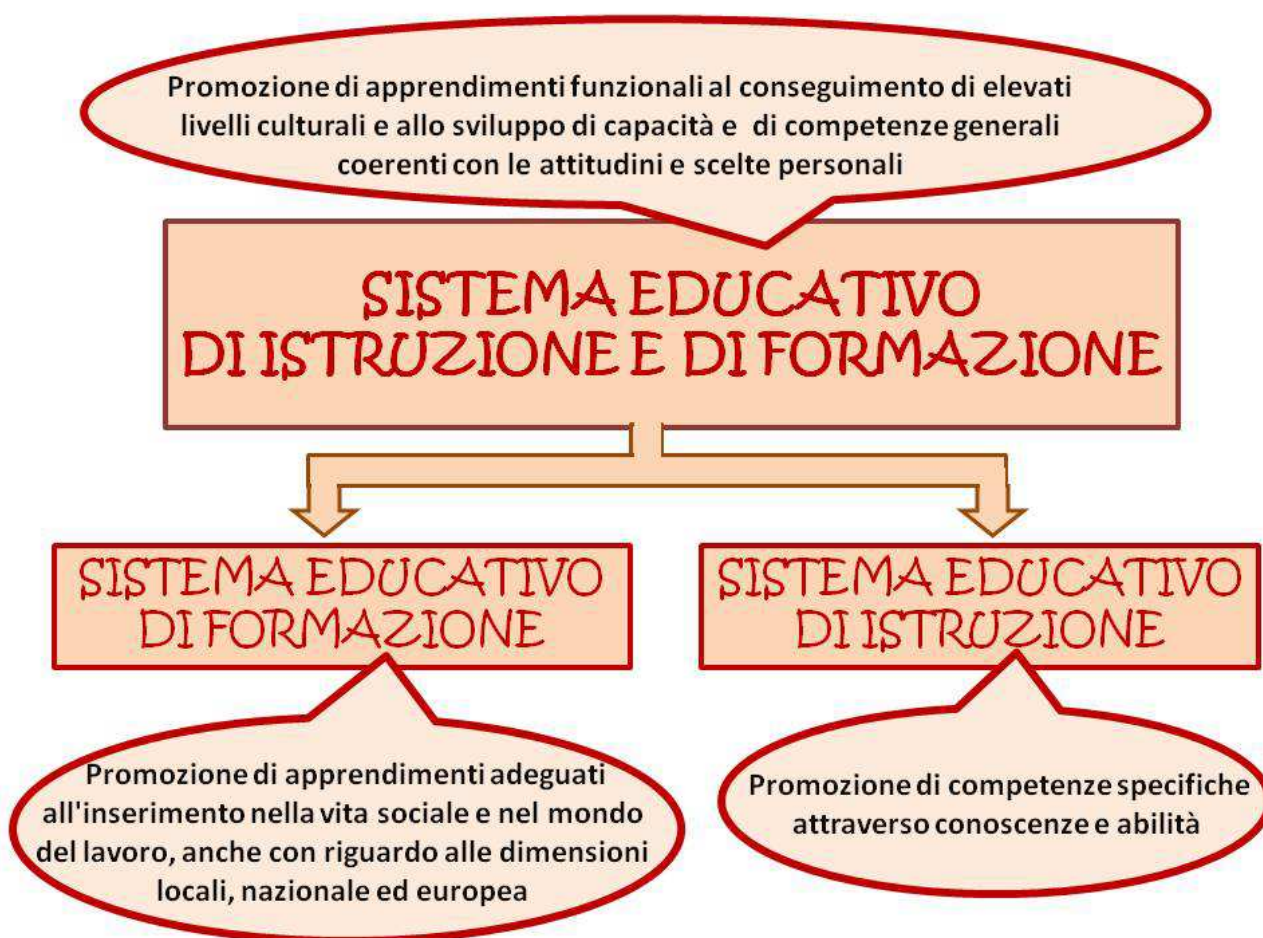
Promozione di apprendimenti funzionali al conseguimento di elevati livelli culturali e allo sviluppo di capacità e di competenze generali coerenti con le attitudini e scelte personali

SISTEMA EDUCATIVO DI ISTRUZIONE E DI FORMAZIONE

SISTEMA EDUCATIVO DI FORMAZIONE

SISTEMA EDUCATIVO DI ISTRUZIONE

Promozione di apprendimenti adeguati all'inserimento nella vita sociale e nel mondo del lavoro, anche con riguardo alle dimensioni locali, nazionale ed europea

Promozione di competenze specifiche attraverso conoscenze e abilità